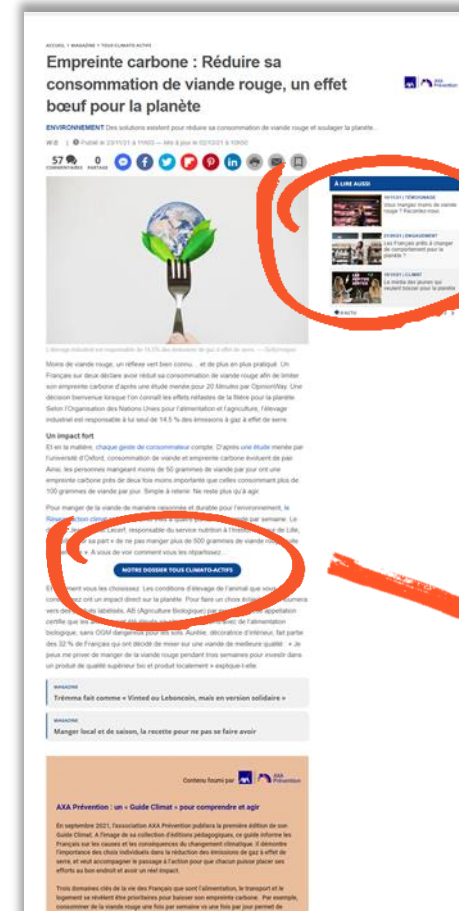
ACCUEIL > MAGAZINE > TOUS CLIMATO-ACTIFS

Empreinte carbone : Réduire sa consommation de viande rouge, un effet bœuf pour la planète

AXA Prévention

ENVIRONNEMENT Des solutions existent pour réduire sa consommation de viande rouge et soulager la planète...

57 COMMENTAIRES 0 PARTAGE

À LIRE AUSSI

TÉMOIGNAGE Vous mangez moins de viande rouge ? Racontez-nous

ENGAGEMENT Les Français prêts à changer de comportement pour la planète ?

CLIMAT Le média des jeunes qui veulent bouger pour la planète

Moins de viande rouge, un réflexe vert bien connu... et de plus en plus pratiqué. Un Français sur deux déclare avoir réduit sa consommation de viande rouge afin de limiter son empreinte carbone d'après une étude menée pour 20 Minutes par OpinionWay. Une décision bienvenue lorsque l'on connaît les effets néfastes de la filière pour la planète. Selon l'Organisation des Nations Unies pour l'alimentation et l'agriculture, l'élevage industriel est responsable à lui seul de 14,5 % des émissions à gaz à effet de serre.

Un impact fort

Et en la matière, chaque geste de consommateur compte. D'après une étude menée par l'université d'Oxford, consommation de viande et empreinte carbone évoluent de pair. Ainsi, les personnes mangeant moins de 50 grammes de viande par jour ont une empreinte carbone près de deux fois moins importante que celles consommant plus de 100 grammes de viande par jour. Simple à retenir. Ne reste plus qu'à agir.

Pour manger de la viande de manière raisonnée et durable pour l'environnement, le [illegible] de la viande par semaine. Le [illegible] de Lille, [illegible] de ne pas manger plus de 500 grammes de viande rouge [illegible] » A vous de voir comment vous les répartissez...

NOTRE DOSSIER TOUS CLIMATO-ACTIFS

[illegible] vous les choisissez. Les conditions d'élevage de l'animal que vous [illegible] ont un impact direct sur la planète. Pour faire un choix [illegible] vers des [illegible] labellisés, AB (Agriculture Biologique) par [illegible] appellation certifie que les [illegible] de l'alimentation biologique, sans OGM dangereux pour les sols. Aurélie, décoratrice d'intérieur, fait partie des 32 % de Français qui ont décidé de miser sur une viande de meilleure qualité : « Je peux me priver de manger de la viande rouge pendant trois semaines pour investir dans un produit de qualité supérieur bio et produit localement » explique-t-elle.

MAGAZINE
Trémma fait comme « Vinted ou Leboncoin, mais en version solidaire »

MAGAZINE
Manger local et de saison, la recette pour ne pas se faire avoir

Contenu fourni par AXA Prévention

AXA Prévention : un « Guide Climat » pour comprendre et agir

En septembre 2021, l'association AXA Prévention publiera la première édition de son Guide Climat. À l'image de sa collection d'éditions pédagogiques, ce guide informe les Français sur les causes et les conséquences du changement climatique. Il démontre l'importance des choix individuels dans la réduction des émissions de gaz à effet de serre, et veut accompagner le passage à l'action pour que chacun puisse placer ses efforts au bon endroit et avoir un réel impact.

Trois domaines clés de la vie des Français que sont l'alimentation, le transport et le logement se révèlent être prioritaires pour baisser son empreinte carbone. Par exemple, consommer de la viande rouge une fois par semaine vs une fois par jour permet de